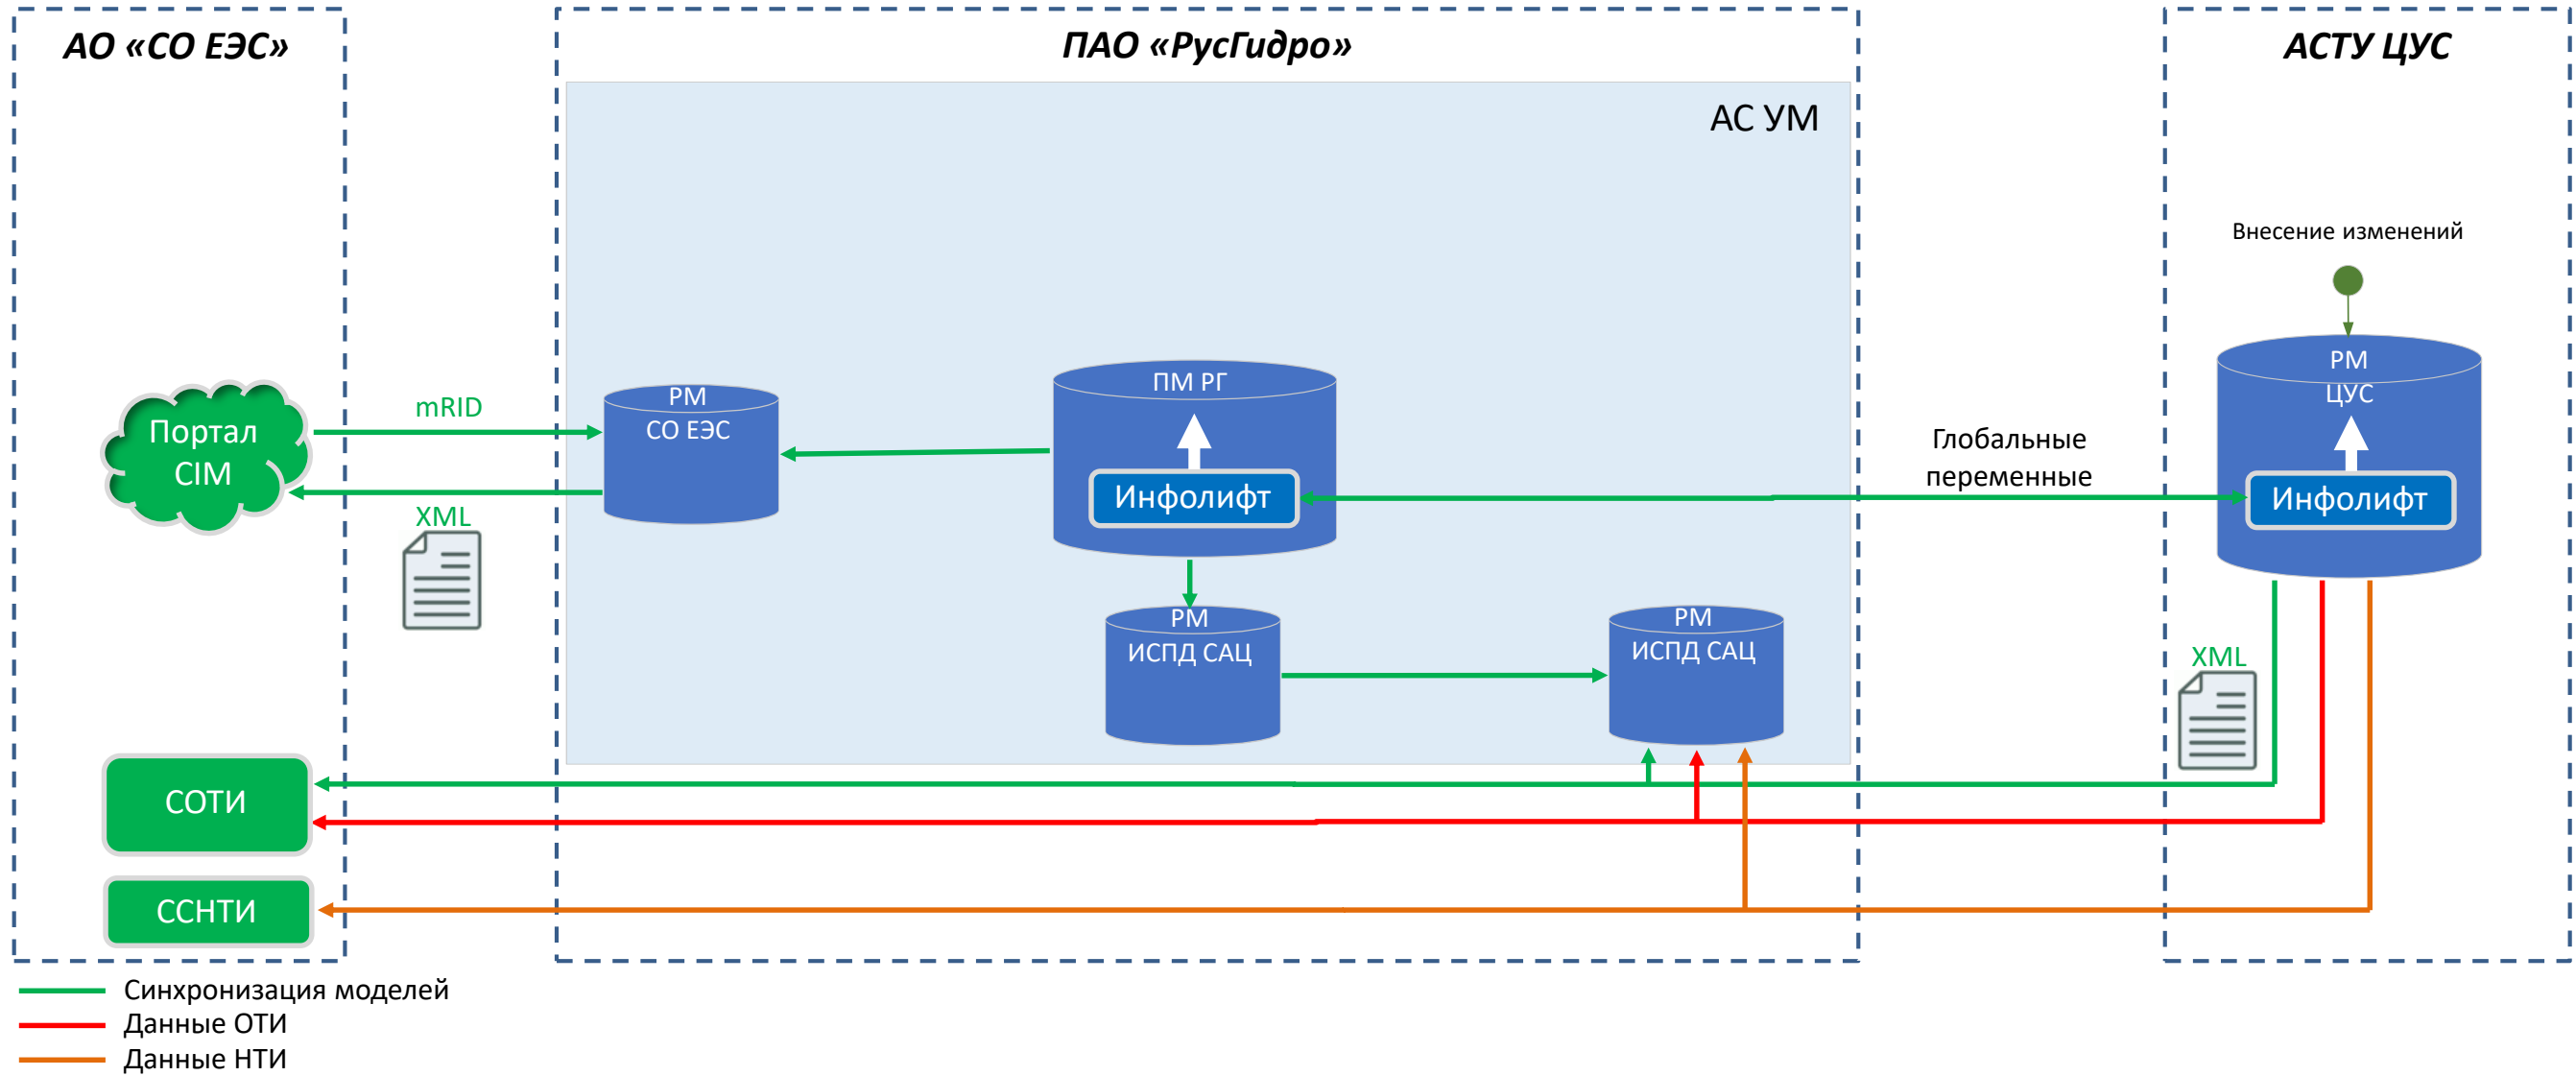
АО «СО ЕЭС»

ПАО «РусГидро»

АСТУ ЦУС

АС УМ

Внесение изменений

Портал CIM

mRID

XML

РМ СО ЕЭС

ПМ РГ

Инфолифт

Глобальные переменные

РМ ЦУС

Инфолифт

РМ ИСПД САЦ

РМ ИСПД САЦ

XML

СОТИ

ССНТИ

Синхронизация моделей
Данные ОТИ
Данные НТИ